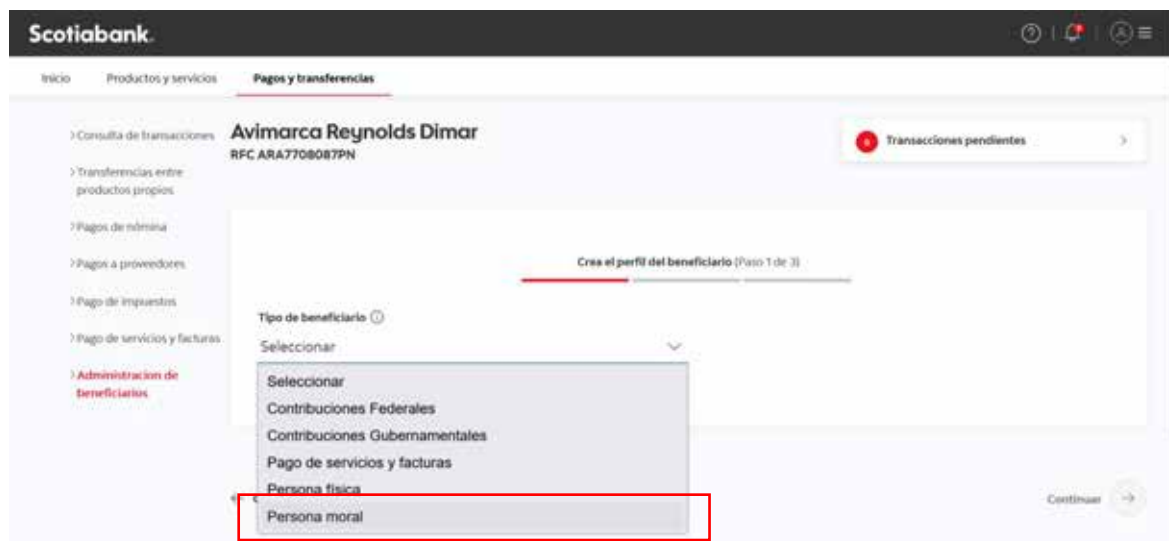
Scotiabank.

Inicio Productos y servicios Pagos y transferencias

> Consulta de transacciones
> Transferencias entre productos propios
> Pagos de nómina
> Pagos a proveedores
> Pago de impuestos
> Pago de servicios y facturas
> Administracion de beneficiarios

Avimarca Reynolds Dimar
RFC ARA7708087PN

6 Transacciones pendientes >

Crea el perfil del beneficiario (Paso 1 de 3)

Tipo de beneficiario ⓘ
Seleccionar

Seleccionar
Contribuciones Federales
Contribuciones Gubernamentales
Pago de servicios y facturas
Persona física
Persona moral

Continuar →